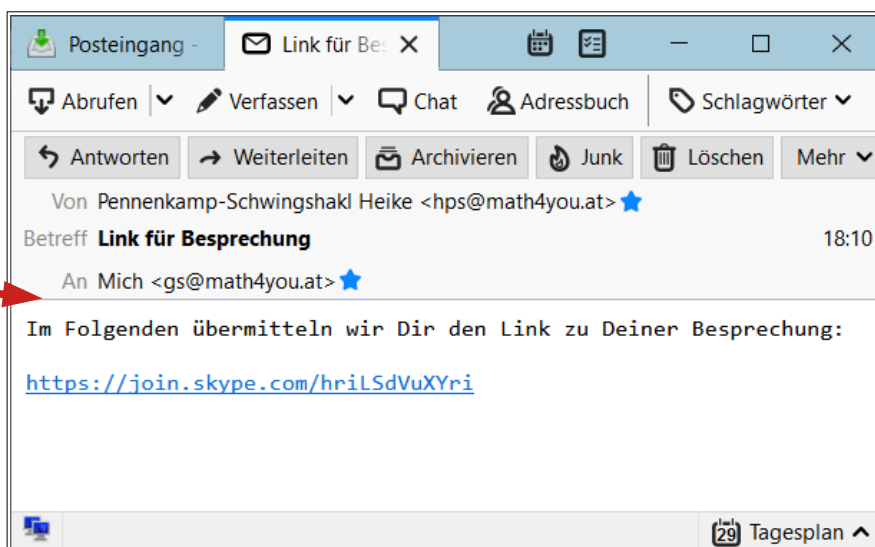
Posteingang -
Link für Bes
Abrufen
Verfassen
Chat
Adressbuch
Schlagwörter
Antworten
Weiterleiten
Archivieren
Junk
Löschen
Mehr
Von Pennenkamp-Schwingshakl Heike <hps@math4you.at>
Betreff **Link für Besprechung** 18:10
An Mich <gs@math4you.at>

Im Folgenden übermitteln wir Dir den Link zu Deiner Besprechung:

https://join.skype.com/hriLSdVuXYri

29 Tagesplan